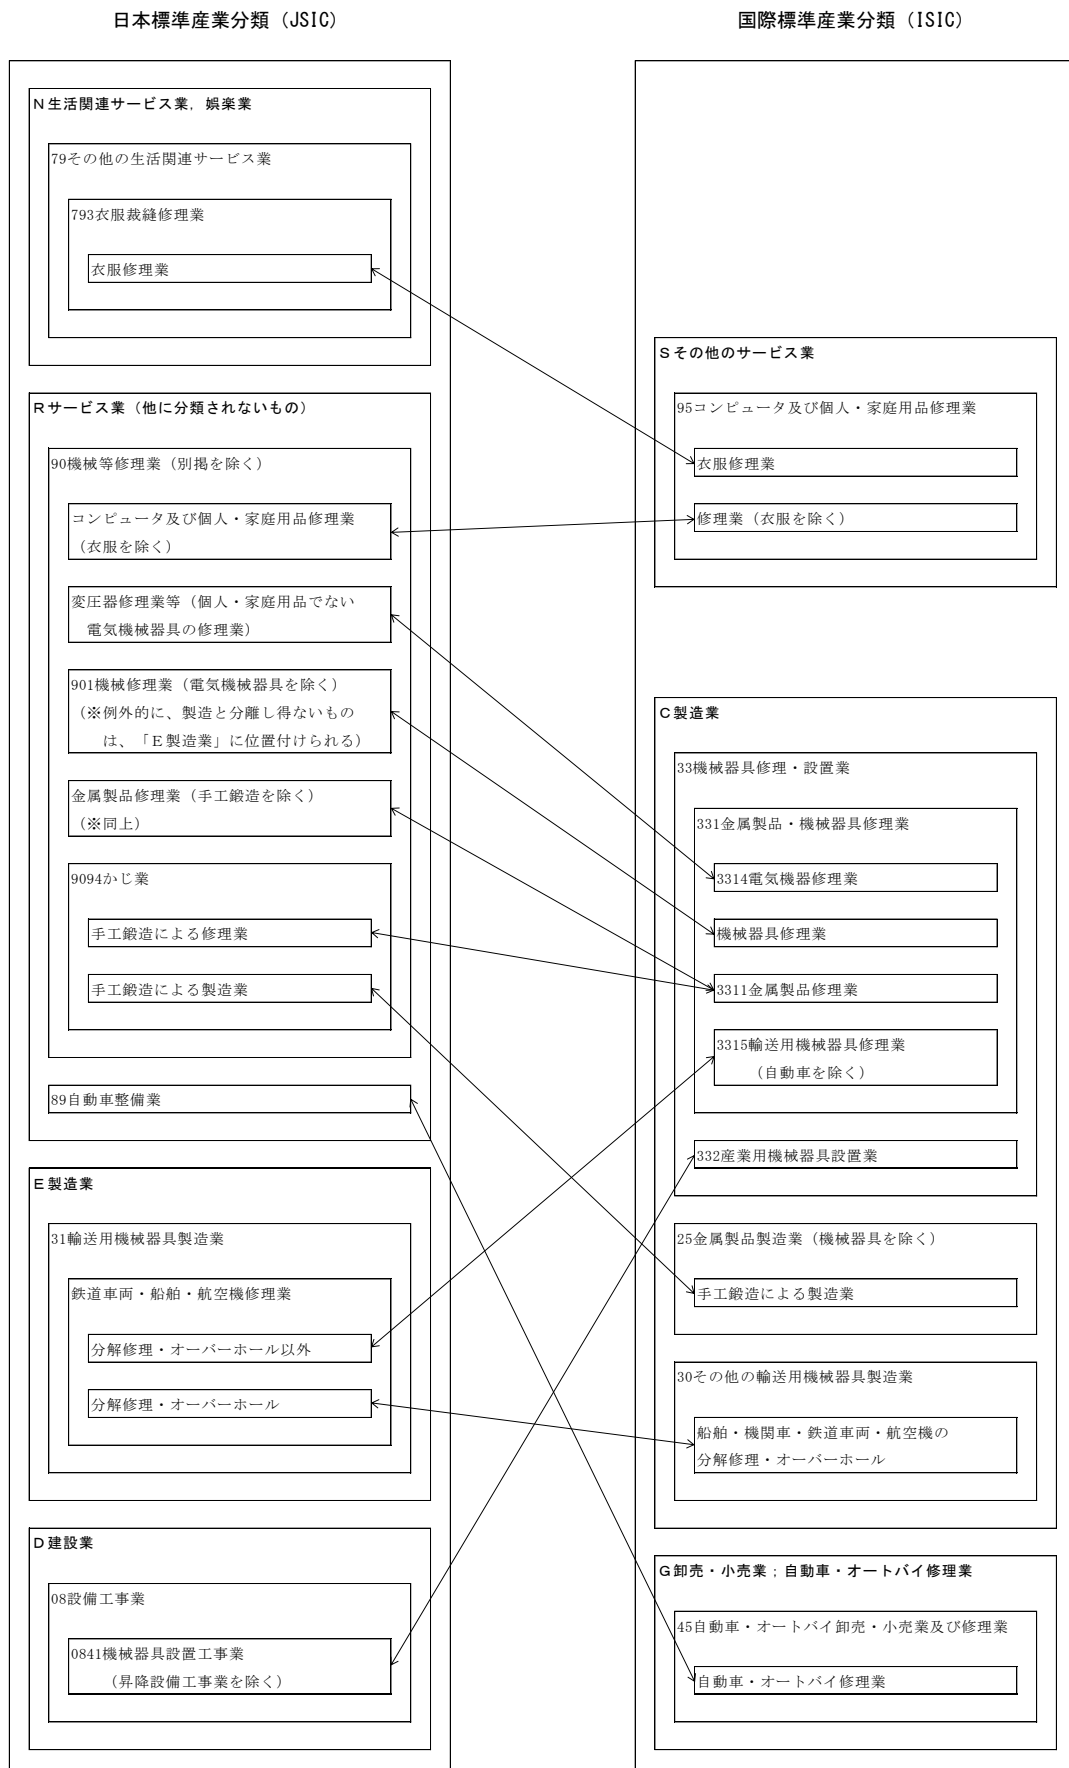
日本標準産業分類（JSIC）

N生活関連サービス業，娯楽業

79その他の生活関連サービス業

793衣服裁縫修理業

衣服修理業

Rサービス業（他に分類されないもの）

90機械等修理業（別掲を除く）

コンピュータ及び個人・家庭用品修理業（衣服を除く）

変圧器修理業等（個人・家庭用品でない電気機械器具の修理業）

901機械修理業（電気機械器具を除く）（※例外的に、製造と分離し得ないものは、「E製造業」に位置付けられる）

金属製品修理業（手工鍛造を除く）（※同上）

9094かじ業

手工鍛造による修理業

手工鍛造による製造業

89自動車整備業

E製造業

31輸送用機械器具製造業

鉄道車両・船舶・航空機修理業

分解修理・オーバーホール以外

分解修理・オーバーホール

D建設業

08設備工事業

0841機械器具設置工事業（昇降設備工事業を除く）

国際標準産業分類（ISIC）

Sその他のサービス業

95コンピュータ及び個人・家庭用品修理業

衣服修理業

修理業（衣服を除く）

C製造業

33機械器具修理・設置業

331金属製品・機械器具修理業

3314電気機器修理業

機械器具修理業

3311金属製品修理業

3315輸送用機械器具修理業（自動車を除く）

332産業用機械器具設置業

25金属製品製造業（機械器具を除く）

手工鍛造による製造業

30その他の輸送用機械器具製造業

船舶・機関車・鉄道車両・航空機の分解修理・オーバーホール

G卸売・小売業；自動車・オートバイ修理業

45自動車・オートバイ卸売・小売業及び修理業

自動車・オートバイ修理業